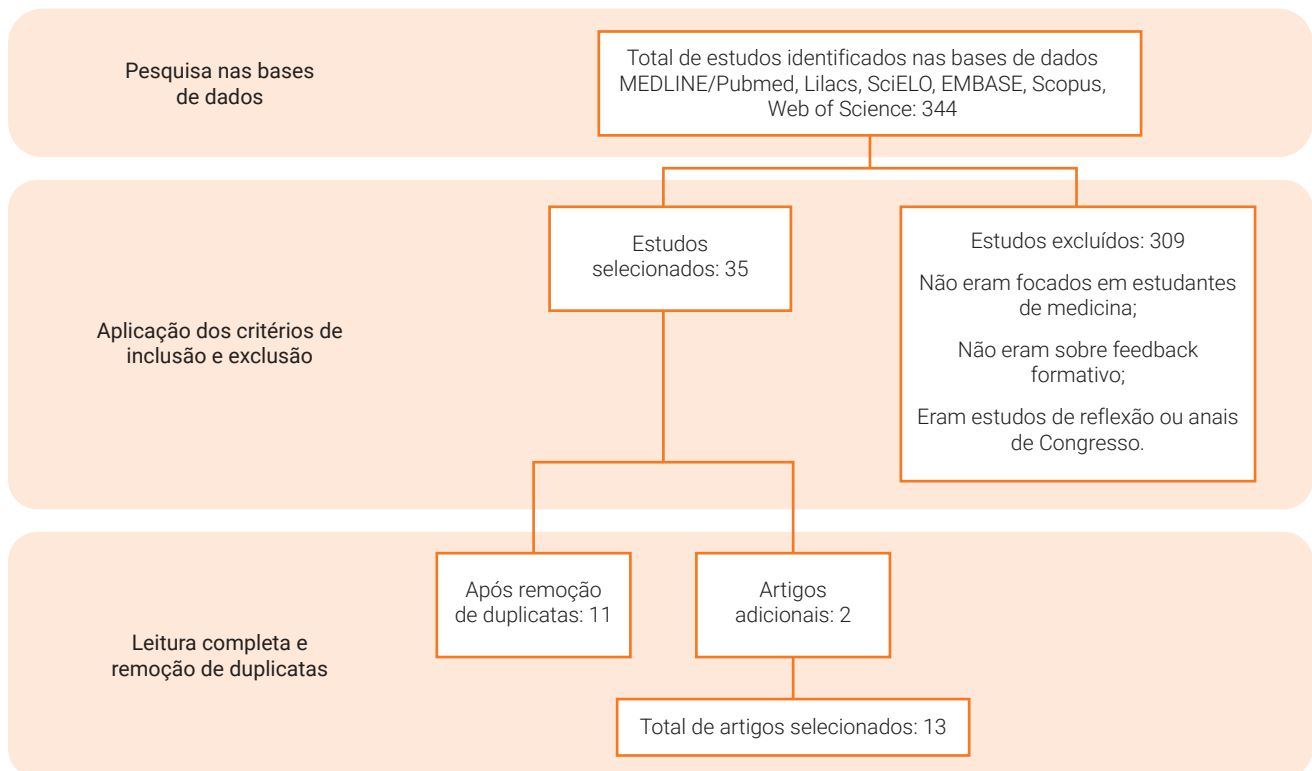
Pesquisa nas bases de dados

Total de estudos identificados nas bases de dados MEDLINE/Pubmed, Lilacs, SciELO, EMBASE, Scopus, Web of Science: 344

Aplicação dos critérios de inclusão e exclusão

Estudos selecionados: 35

Estudos excluídos: 309

Não eram focados em estudantes de medicina;

Não eram sobre feedback formativo;

Eram estudos de reflexão ou anais de Congresso.

Leitura completa e remoção de duplicatas

Após remoção de duplicatas: 11

Artigos adicionais: 2

Total de artigos selecionados: 13